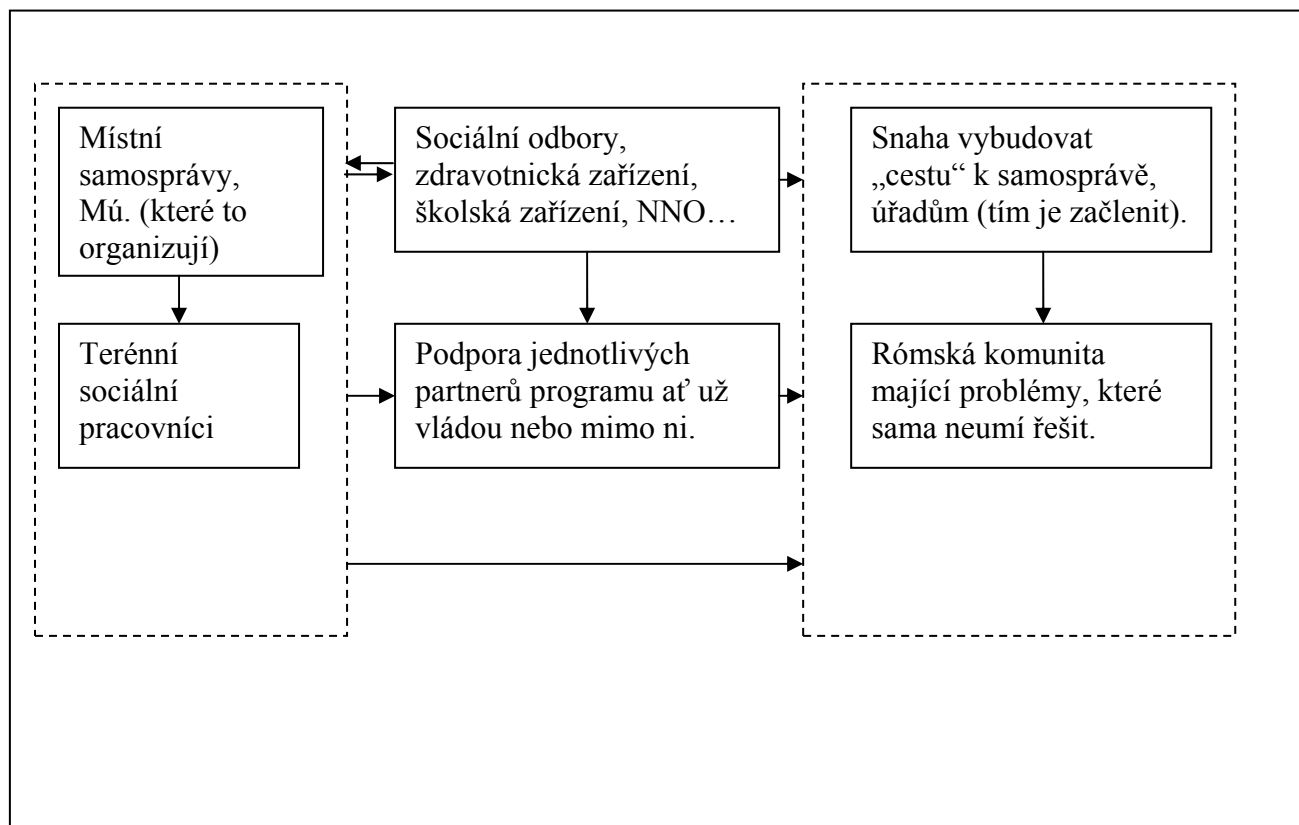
Místní samosprávy, Mú. (které to organizují)

Terénní sociální pracovníci

Sociální odbory, zdravotnická zařízení, školská zařízení, NNO…

Podpora jednotlivých partnerů programu ať už vládou nebo mimo ni.

Snaha vybudovat „cestu“ k samosprávě, úřadům (tím je začlenit).

Rómská komunita mající problémy, které sama neumí řešit.